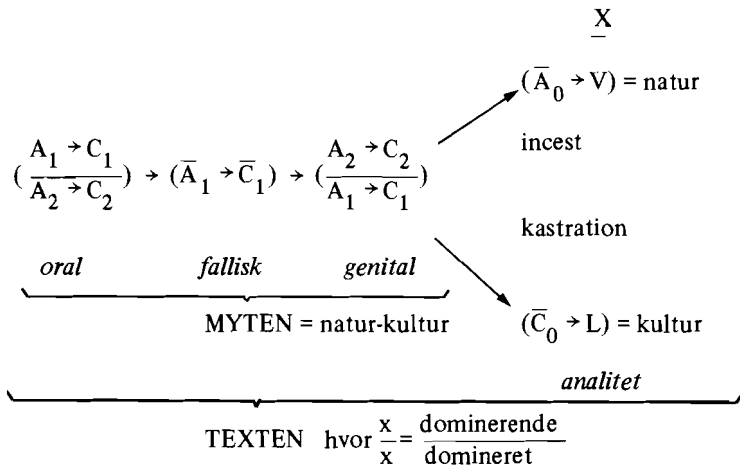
$\underline{X}$

$(\bar{A}_0 \rightarrow V)$ = natur

$(\frac{A_1 \rightarrow C_1}{A_2 \rightarrow C_2}) \rightarrow (\bar{A}_1 \rightarrow \bar{C}_1) \rightarrow (\frac{A_2 \rightarrow C_2}{A_1 \rightarrow C_1})$

incest

kastration

*oral* *fallisk* *genital*

MYTEN = natur-kultur

$(\bar{C}_0 \rightarrow L)$ = kultur

*analitet*

TEXTEN hvor $\frac{x}{x} = \frac{\text{dominerende}}{\text{domineret}}$